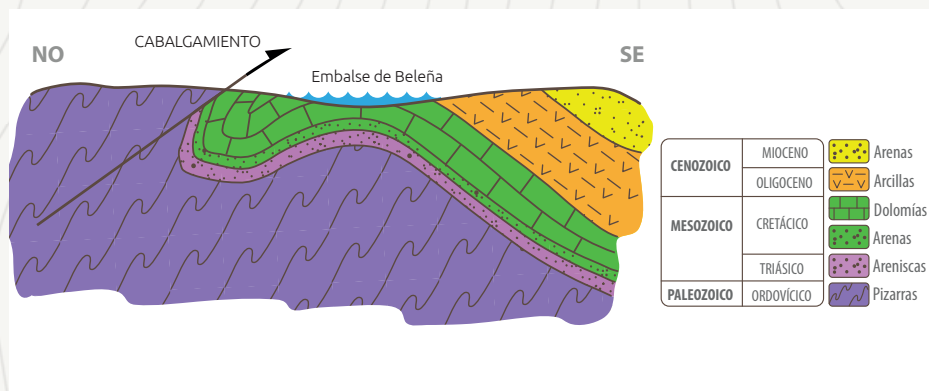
NO

CABALGAMIENTO

Embalse de Beleña

SE

| | | |
|---|---|---|
| CENOZOICO | MIOCENO | Arenas |
| | OLIGOCENO | Arcillas |
| MESOZOICO | CRETÁCICO | Dolomías |
| | | Arenas |
| | TRIÁSICO | Areniscas |
| PALEOZOICO | ORDOVÍCICO | Pizarras |